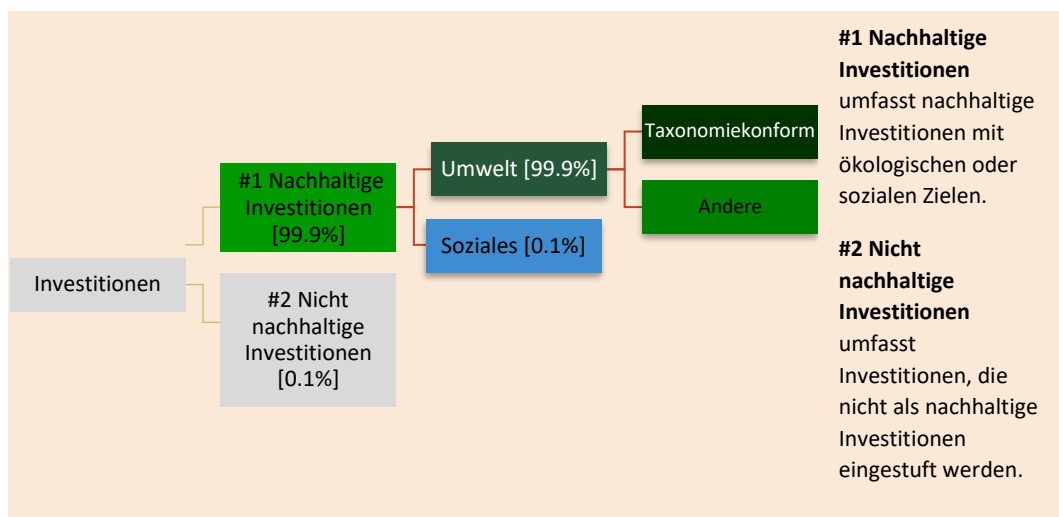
Investitionen

#1 Nachhaltige Investitionen [99.9%]

#2 Nicht nachhaltige Investitionen [0.1%]

Umwelt [99.9%]

Soziales [0.1%]

Taxonomiekonform

Andere

**#1 Nachhaltige Investitionen** umfasst nachhaltige Investitionen mit ökologischen oder sozialen Zielen.

**#2 Nicht nachhaltige Investitionen** umfasst Investitionen, die nicht als nachhaltige Investitionen eingestuft werden.